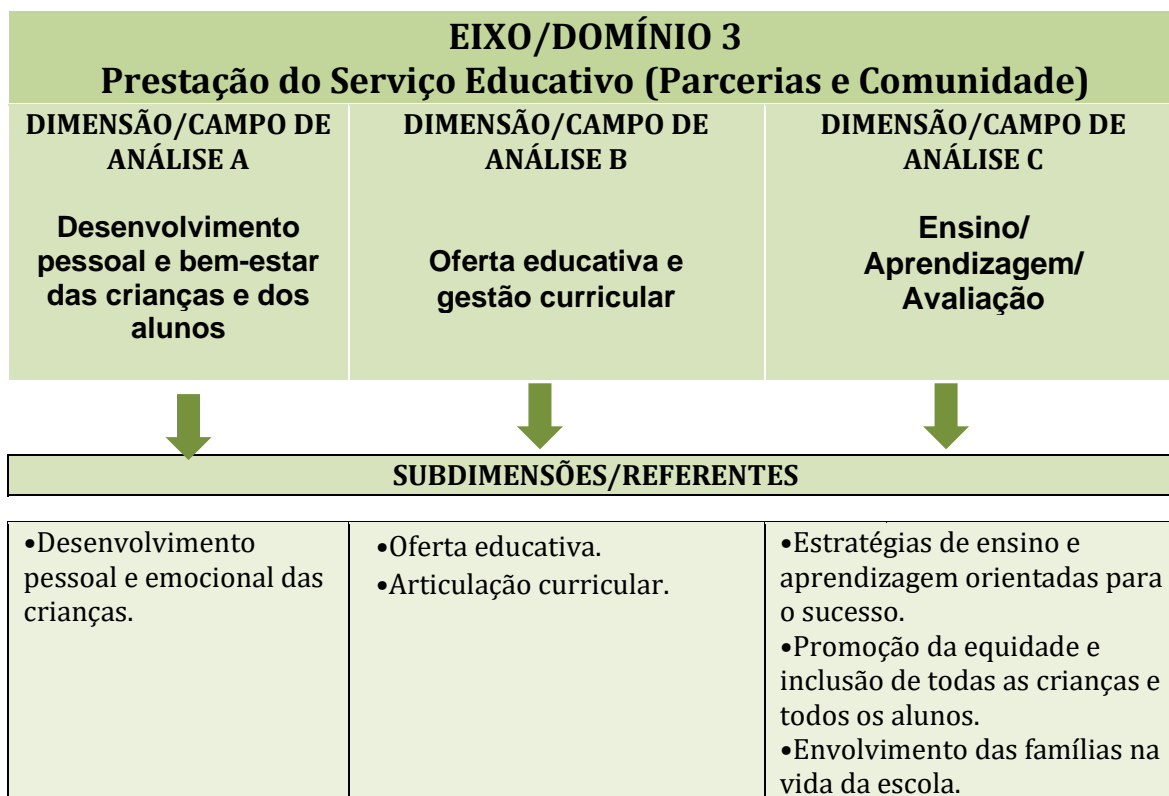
EIXO/DOMÍNIO 3
Prestação do Serviço Educativo (Parcerias e Comunidade)

| DIMENSÃO/CAMPO DE ANÁLISE A Desenvolvimento pessoal e bem-estar das crianças e dos alunos | DIMENSÃO/CAMPO DE ANÁLISE B Oferta educativa e gestão curricular | DIMENSÃO/CAMPO DE ANÁLISE C Ensino/ Aprendizagem/ Avaliação |
|---|---|---|

SUBDIMENSÕES/REFERENTES

| •Desenvolvimento pessoal e emocional das crianças. | •Oferta educativa. •Articulação curricular. | •Estratégias de ensino e aprendizagem orientadas para o sucesso. •Promoção da equidade e inclusão de todas as crianças e todos os alunos. •Envolvimento das famílias na vida da escola. |
|---|---|---|